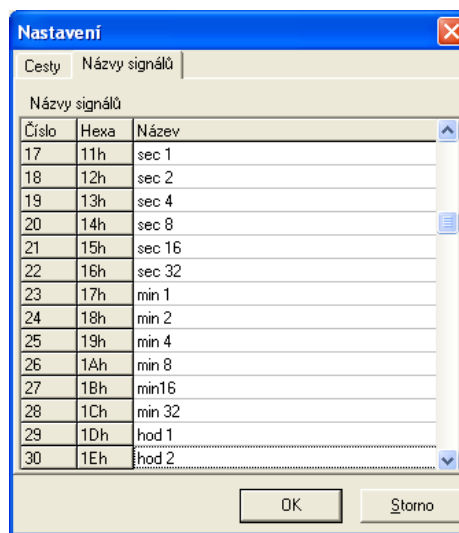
Nastavení

Cesty | Názvy signálů

Názvy signálů

| Číslo | Hexa | Název |
|---|---|---|
| 17 | 11h | sec 1 |
| 18 | 12h | sec 2 |
| 19 | 13h | sec 4 |
| 20 | 14h | sec 8 |
| 21 | 15h | sec 16 |
| 22 | 16h | sec 32 |
| 23 | 17h | min 1 |
| 24 | 18h | min 2 |
| 25 | 19h | min 4 |
| 26 | 1Ah | min 8 |
| 27 | 1Bh | min16 |
| 28 | 1Ch | min 32 |
| 29 | 1Dh | hod 1 |
| 30 | 1Eh | hod 2 |

OK | Storno